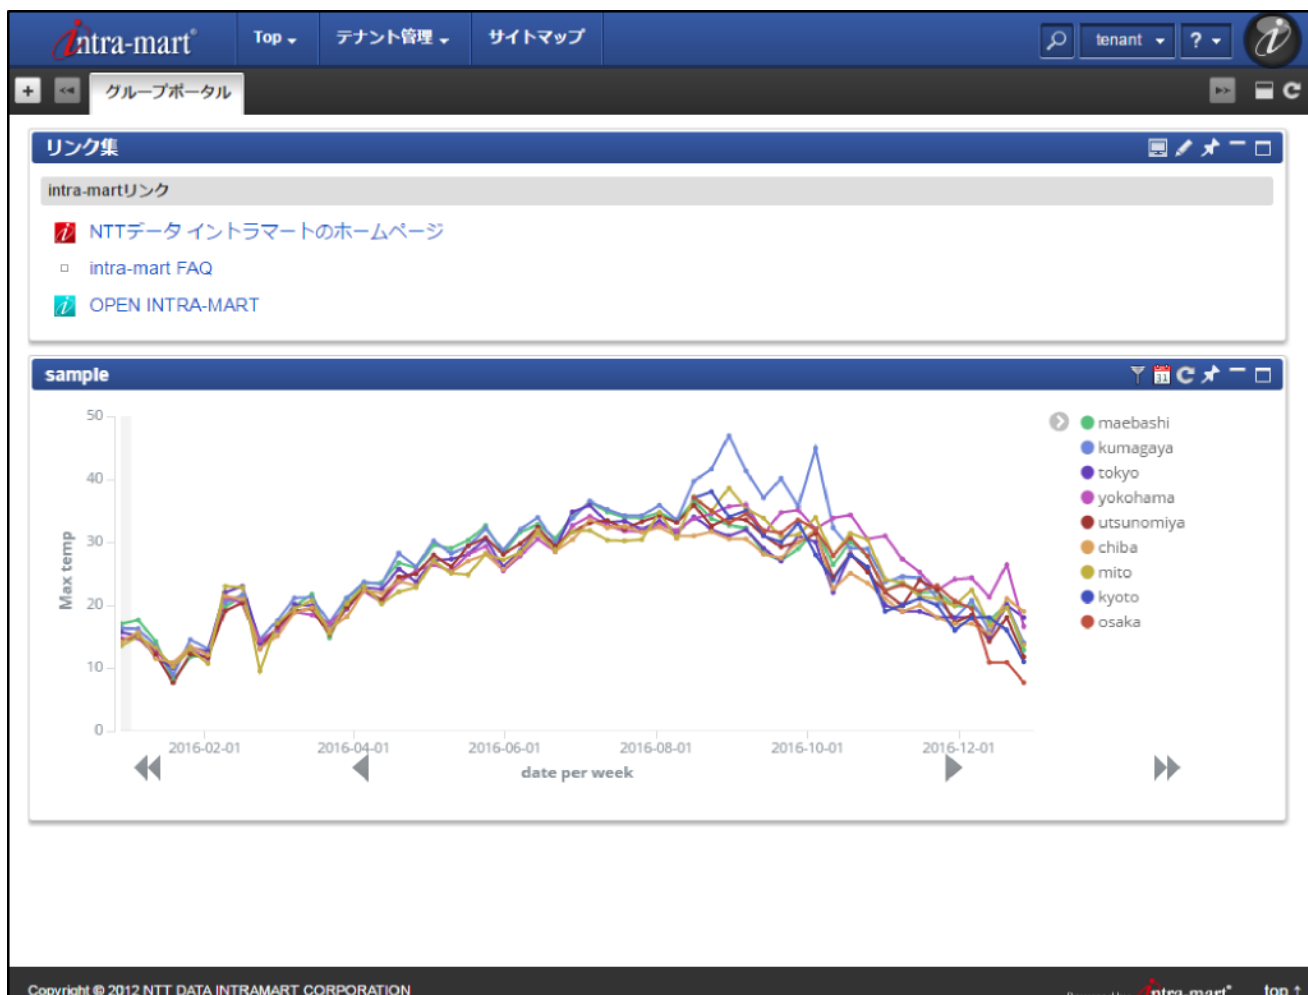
intra-mart

Top

テナント管理

サイトマップ

tenant

?

グループポータル

リンク集

intra-martリンク

NTTデータ イントラマートのホームページ

intra-mart FAQ

OPEN INTRA-MART

sample

50

40

30

20

10

0

Max temp

2016-02-01

2016-04-01

2016-06-01

2016-08-01

2016-10-01

2016-12-01

date per week

maebashi

kumagaya

tokyo

yokohama

utsunomiya

chiba

mito

kyoto

osaka

Copyright © 2012 NTT DATA INTRAMART CORPORATION

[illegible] intra-mart

top